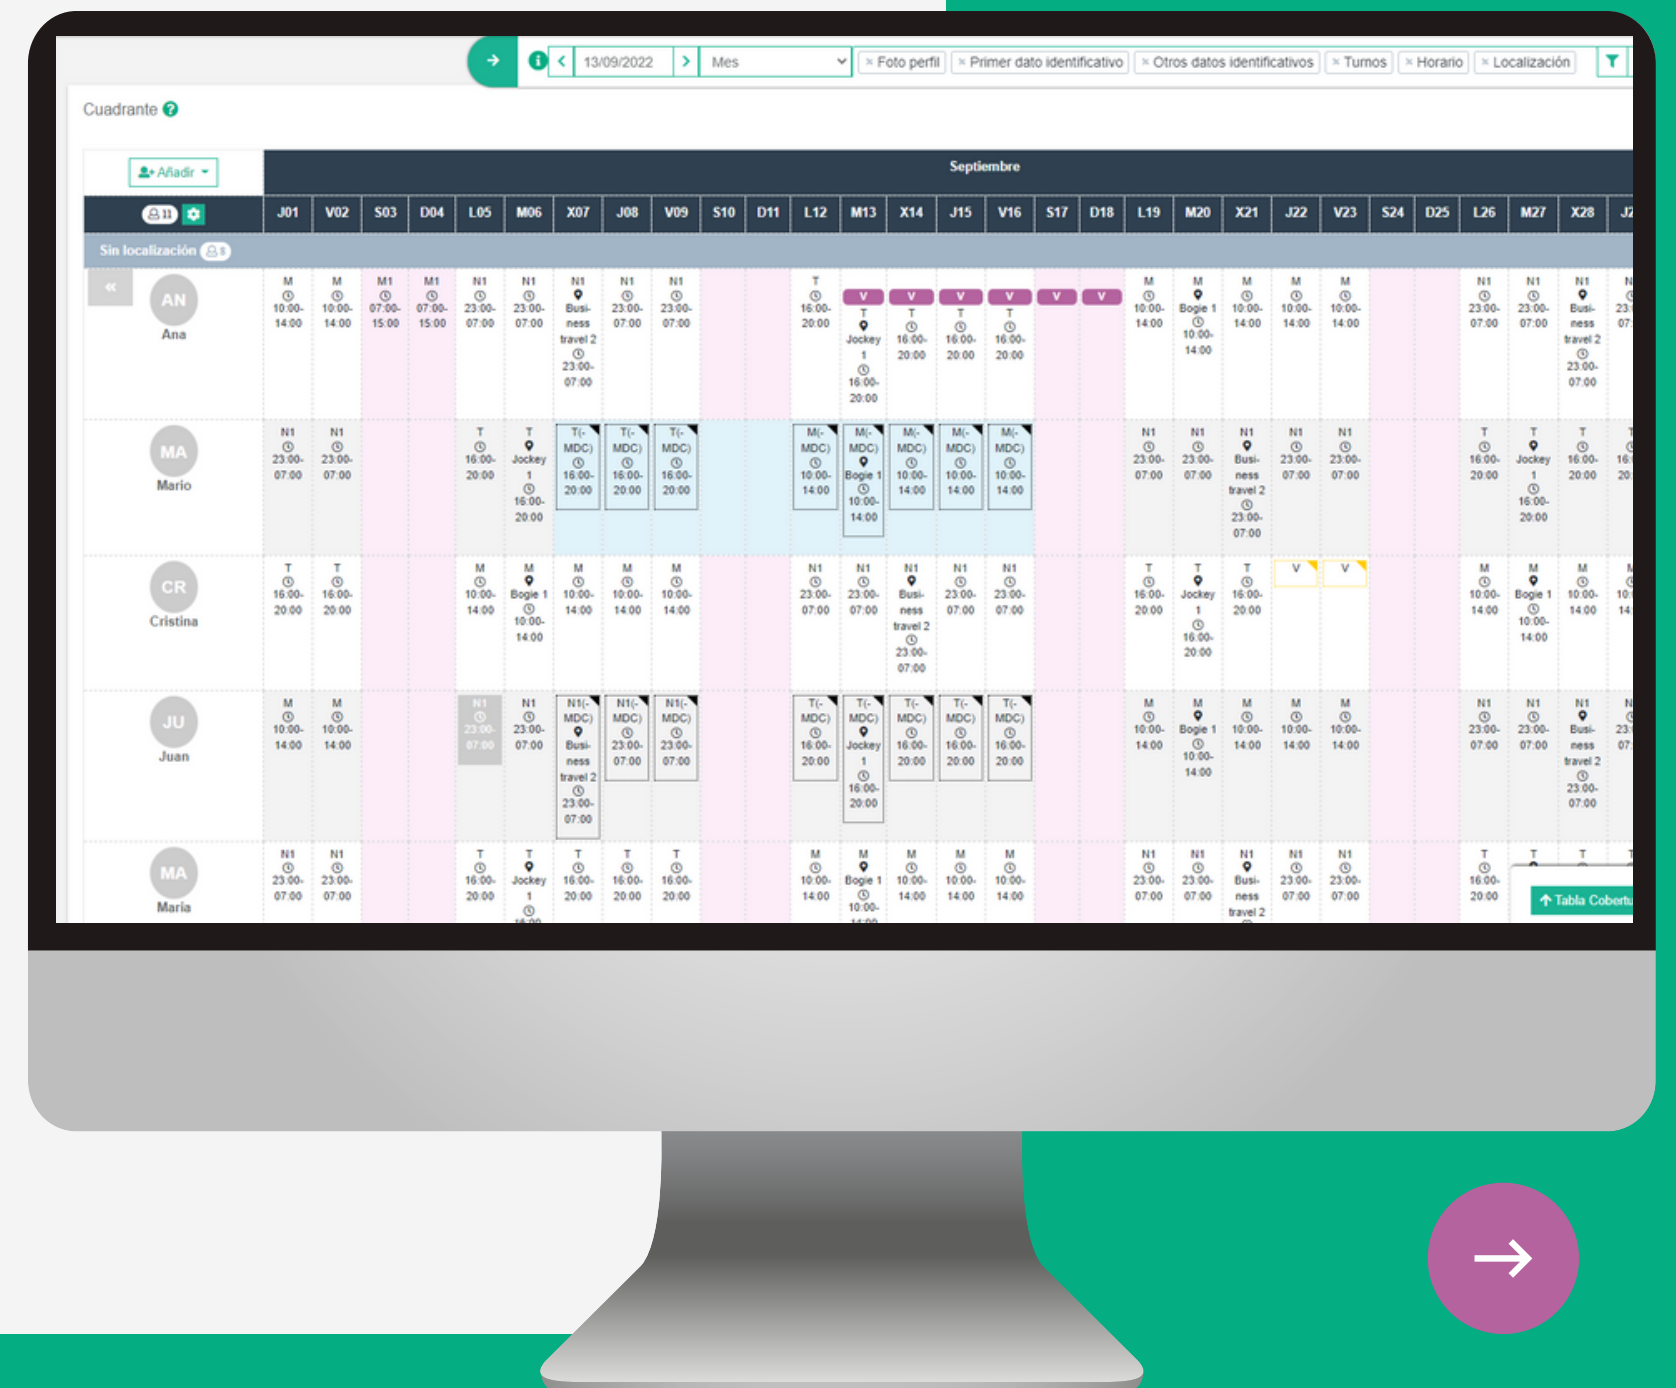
13/09/2022 Mes × Foto perfil × Primer dato identificativo × Otros datos identificativos × Turnos × Horario × Localización

Cuadrante

Añadir

Septiembre

| | J01 | V02 | S03 | D04 | L05 | M06 | X07 | J08 | V09 | S10 | D11 | L12 | M13 | X14 | J15 | V16 | S17 | D18 | L19 | M20 | X21 | J22 | V23 | S24 | D25 | L26 | M27 | X28 |
|---|---|---|---|---|---|---|---|---|---|---|---|---|---|---|---|---|---|---|---|---|---|---|---|---|---|---|---|---|
| Sin localización | | | | | | | | | | | | | | | | | | | | | | | | | | | | |
| AN Ana | M 10:00-14:00 | M 10:00-14:00 | M1 07:00-15:00 | M1 07:00-15:00 | N1 23:00-07:00 | N1 23:00-07:00 | N1 Business travel 2 23:00-07:00 | N1 23:00-07:00 | N1 23:00-07:00 | | | T 16:00-20:00 | V T Jockey 1 16:00-20:00 | V T 16:00-20:00 | V T 16:00-20:00 | V T 16:00-20:00 | V | V | M 10:00-14:00 | M Bogie 1 10:00-14:00 | M 10:00-14:00 | M 10:00-14:00 | M 10:00-14:00 | | | N1 23:00-07:00 | N1 23:00-07:00 | N1 Business travel 2 23:00-07:00 |
| MA Mario | N1 23:00-07:00 | N1 23:00-07:00 | | | T 16:00-20:00 | T Jockey 1 16:00-20:00 | T(-MDC) 16:00-20:00 | T(-MDC) 16:00-20:00 | T(-MDC) 16:00-20:00 | | | M(-MDC) 10:00-14:00 | M(-MDC) Bogie 1 10:00-14:00 | M(-MDC) 10:00-14:00 | M(-MDC) 10:00-14:00 | M(-MDC) 10:00-14:00 | | | N1 23:00-07:00 | N1 23:00-07:00 | N1 Business travel 2 23:00-07:00 | N1 23:00-07:00 | N1 23:00-07:00 | | | T 16:00-20:00 | T Jockey 1 16:00-20:00 | T 16:00-20:00 |
| CR Cristina | T 16:00-20:00 | T 16:00-20:00 | | | M 10:00-14:00 | M Bogie 1 10:00-14:00 | M 10:00-14:00 | M 10:00-14:00 | M 10:00-14:00 | | | N1 23:00-07:00 | N1 23:00-07:00 | N1 Business travel 2 23:00-07:00 | N1 23:00-07:00 | N1 23:00-07:00 | | | T 16:00-20:00 | T Jockey 1 16:00-20:00 | T 16:00-20:00 | V | V | | | M 10:00-14:00 | M Bogie 1 10:00-14:00 | M 10:00-14:00 |
| JU Juan | M 10:00-14:00 | M 10:00-14:00 | | | N1 23:00-07:00 | N1 23:00-07:00 | N1(-MDC) Business travel 2 23:00-07:00 | N1(-MDC) 23:00-07:00 | N1(-MDC) 23:00-07:00 | | | T(-MDC) 16:00-20:00 | T(-MDC) Jockey 1 16:00-20:00 | T(-MDC) 16:00-20:00 | T(-MDC) 16:00-20:00 | T(-MDC) 16:00-20:00 | | | M 10:00-14:00 | M Bogie 1 10:00-14:00 | M 10:00-14:00 | M 10:00-14:00 | M 10:00-14:00 | | | N1 23:00-07:00 | N1 23:00-07:00 | N1 Business travel 2 23:00-07:00 |
| MA Maria | N1 23:00-07:00 | N1 23:00-07:00 | | | T 16:00-20:00 | T Jockey 1 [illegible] | T 16:00-20:00 | T 16:00-20:00 | T 16:00-20:00 | | | M 10:00-14:00 | M Bogie 1 10:00-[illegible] | M 10:00-14:00 | M 10:00-14:00 | M 10:00-14:00 | | | N1 23:00-07:00 | N1 23:00-07:00 | N1 Business travel 2 | N1 23:00-07:00 | N1 23:00-07:00 | | | T 16:00-20:00 | T | T |

Tabla Cobertu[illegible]